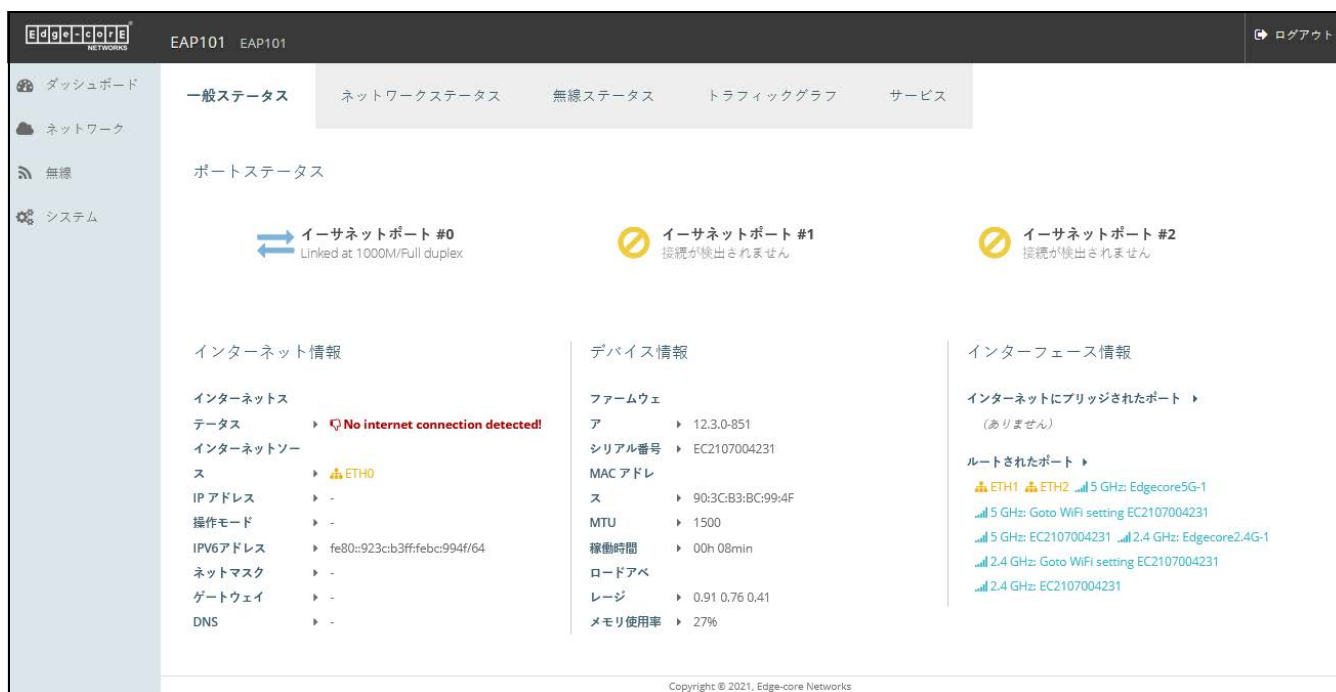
Edge-core NETWORKS

EAP101 EAP101

ログアウト

ダッシュボード
ネットワーク
無線
システム

一般ステータス　ネットワークステータス　無線ステータス　トラフィックグラフ　サービス

ポートステータス

イーサネットポート #0
Linked at 1000M/Full duplex

イーサネットポート #1
接続が検出されません

イーサネットポート #2
接続が検出されません

インターネット情報

| | |
|---|---|
| インターネットステータス | No internet connection detected! |
| インターネットソース | ETH0 |
| IP アドレス | - |
| 操作モード | - |
| IPV6アドレス | fe80::923c:b3ff:febc:994f/64 |
| ネットマスク | - |
| ゲートウェイ | - |
| DNS | - |

デバイス情報

| | |
|---|---|
| ファームウェア | 12.3.0-851 |
| シリアル番号 | EC2107004231 |
| MAC アドレス | 90:3C:B3:BC:99:4F |
| MTU | 1500 |
| 稼働時間 | 00h 08min |
| ロードアベレージ | 0.91 0.76 0.41 |
| メモリ使用率 | 27% |

インターフェース情報

インターネットにブリッジされたポート
(ありません)

ルートされたポート
ETH1 ETH2 5 GHz: Edgecore5G-1
5 GHz: Goto WiFi setting EC2107004231
5 GHz: EC2107004231 2.4 GHz: Edgecore2.4G-1
2.4 GHz: Goto WiFi setting EC2107004231
2.4 GHz: EC2107004231

Copyright © 2021, Edge-core Networks